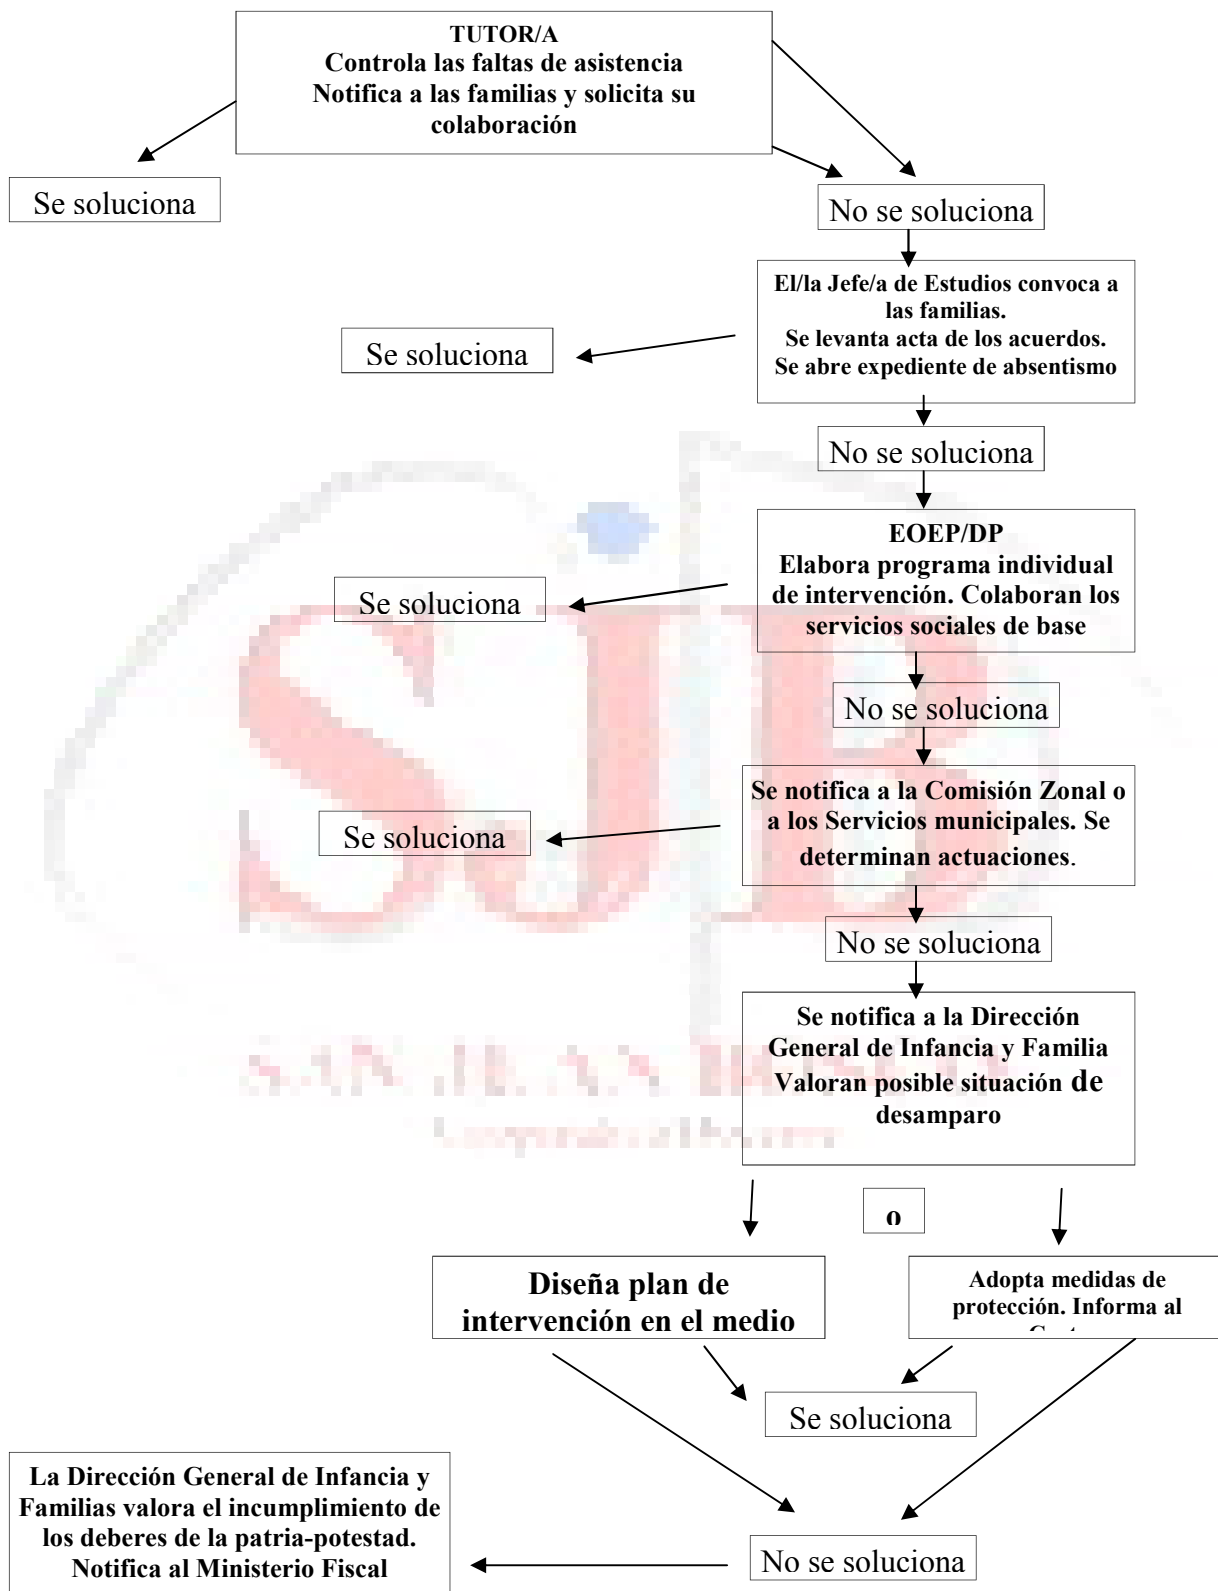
TUTOR/A
Controla las faltas de asistencia
Notifica a las familias y solicita su colaboración

Se soluciona

No se soluciona

El/la Jefe/a de Estudios convoca a las familias.
Se levanta acta de los acuerdos.
Se abre expediente de absentismo

Se soluciona

No se soluciona

EOEP/DP
Elabora programa individual de intervención. Colaboran los servicios sociales de base

Se soluciona

No se soluciona

Se notifica a la Comisión Zonal o a los Servicios municipales. Se determinan actuaciones.

Se soluciona

No se soluciona

Se notifica a la Dirección General de Infancia y Familia
Valoran posible situación de desamparo

o

Diseña plan de intervención en el medio

Adopta medidas de protección. Informa al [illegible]

Se soluciona

La Dirección General de Infancia y Familias valora el incumplimiento de los deberes de la patria-potestad. Notifica al Ministerio Fiscal

No se soluciona